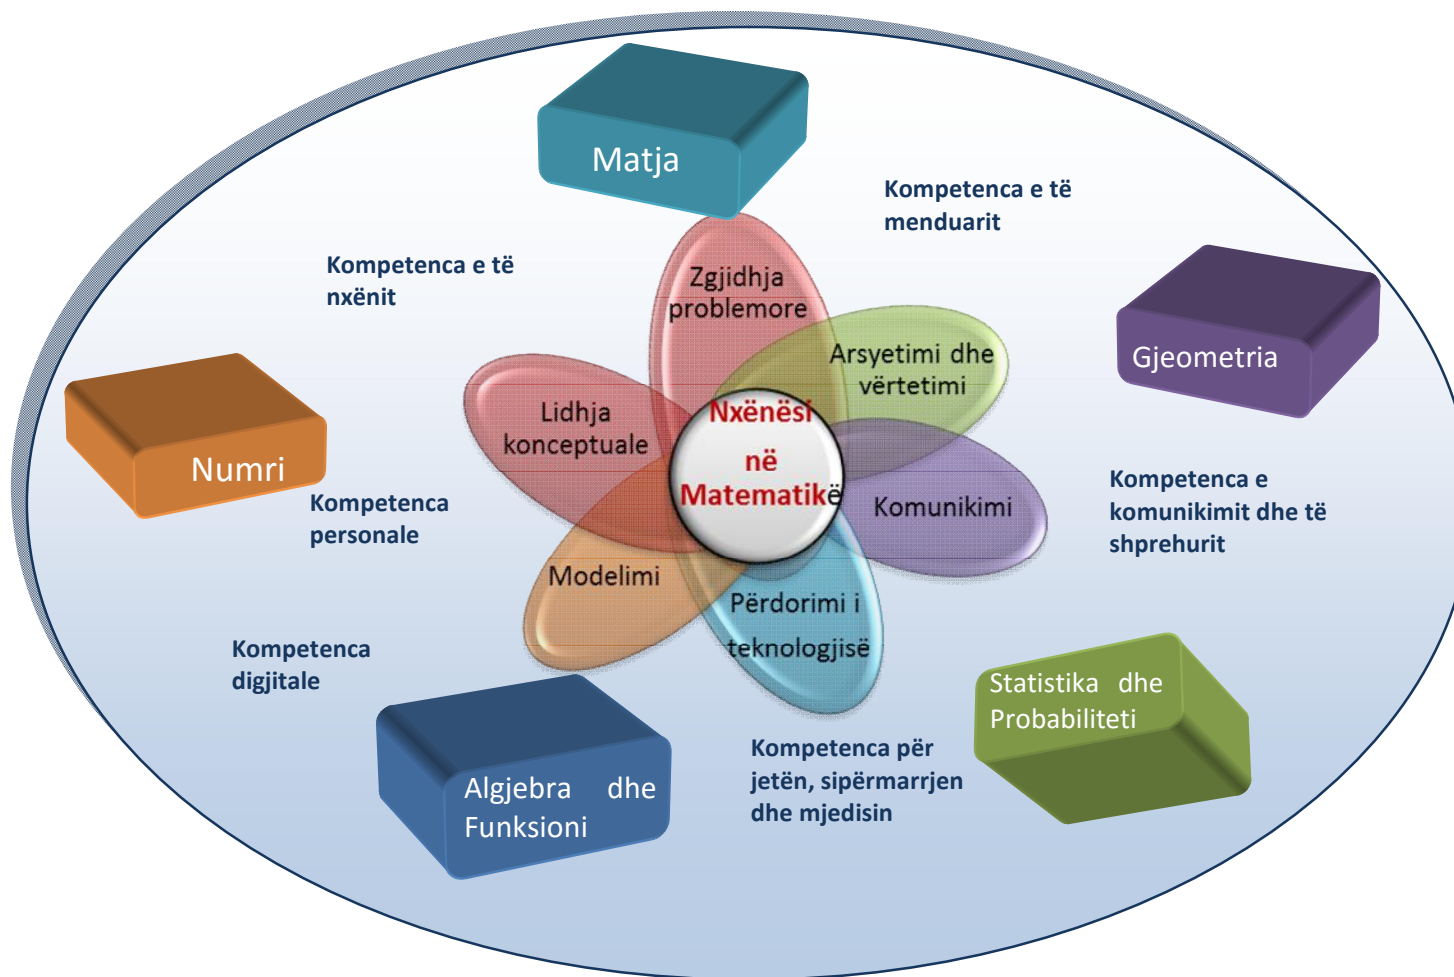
Matja

Kompetenca e të menduarit

Kompetenca e të nxënit

Gjeometria

Zgjidhja problemore

Arsyetimi dhe vërtetimi

Lidhja konceptuale

Nxënësi në Matematikë

Numri

Komunikimi

Kompetenca e komunikimit dhe të shprehurit

Kompetenca personale

Modelimi

Përdorimi i teknologjisë

Kompetenca digjitale

Statistika dhe Probabiliteti

Kompetenca për jetën, sipërmarrjen dhe mjedisin

Algjebra dhe Funksioni